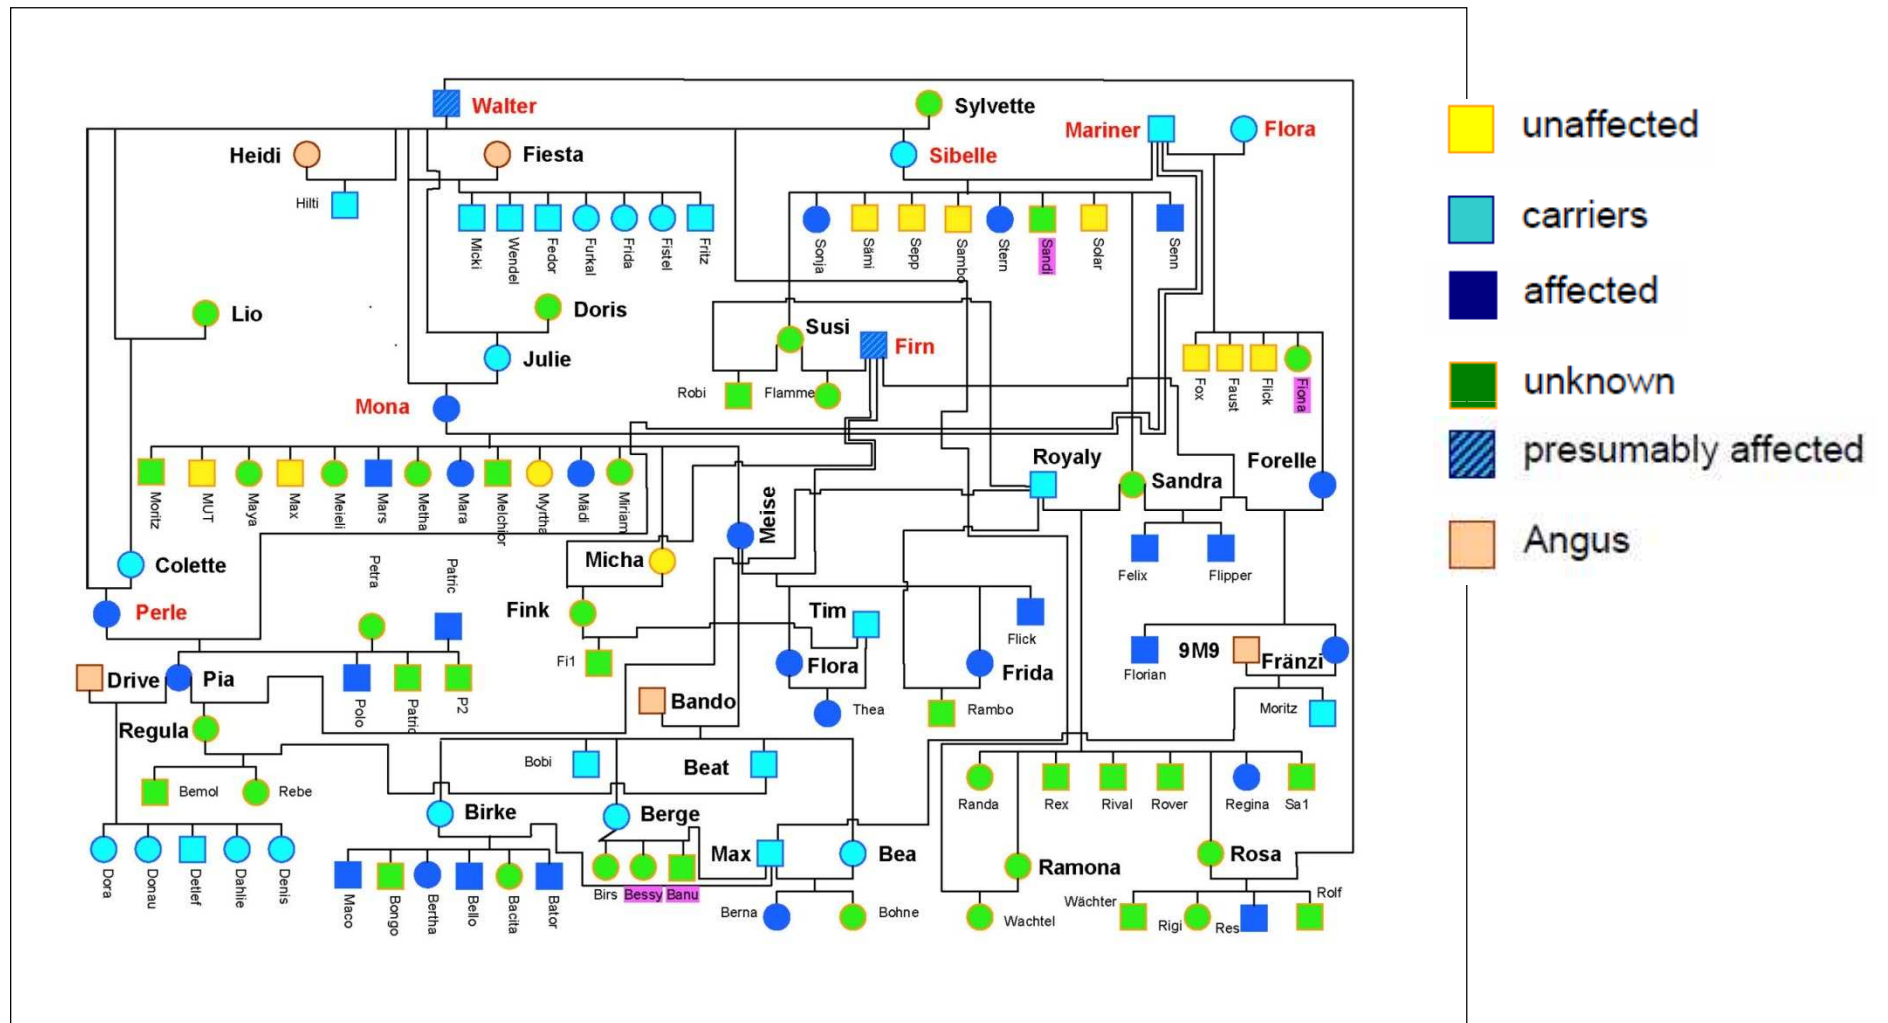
Walter
Sylvette
Mariner
Flora
Heidi
Fiesta
Sibelle
Hilti
Micki
Wendel
Fedor
Furkal
Frida
Fistel
Fritz
Sonja
Sämi
Sepp
Sambo
Stern
Sandi
Solar
Senn
Lio
Doris
Susi
Firn
Julie
Robi
Flamme
Fox
Faust
Flick
Flora
Mona
Royaly
Sandra
Forelle
Moritz
MUT
Maya
Max
Meieli
Mars
Metha
Mara
Melchior
Myrtha
Mädi
Miriam
Meise
Micha
Colette
Petra
Patric
Felix
Flipper
Fink
Perle
Tim
Flick
Fi1
Flora
Frida
9M9
Fränzi
Florian
Drive
Pia
Polo
Patric
P2
Bando
Thea
Rambo
Moritz
Regula
Bobi
Beat
Bemol
Rebe
Birke
Berge
Randa
Rex
Rival
Rover
Regina
Sa1
Max
Bea
Ramona
Rosa
Dora
Donau
Detlef
Dahlie
Denis
Maco
Bongo
Bertha
Bello
Bacita
Bator
Birs
Bessy
Banu
Berna
Bohne
Wachtel
Wächter
Rigi
Res
Rolf

unaffected
carriers
affected
unknown
presumably affected
Angus